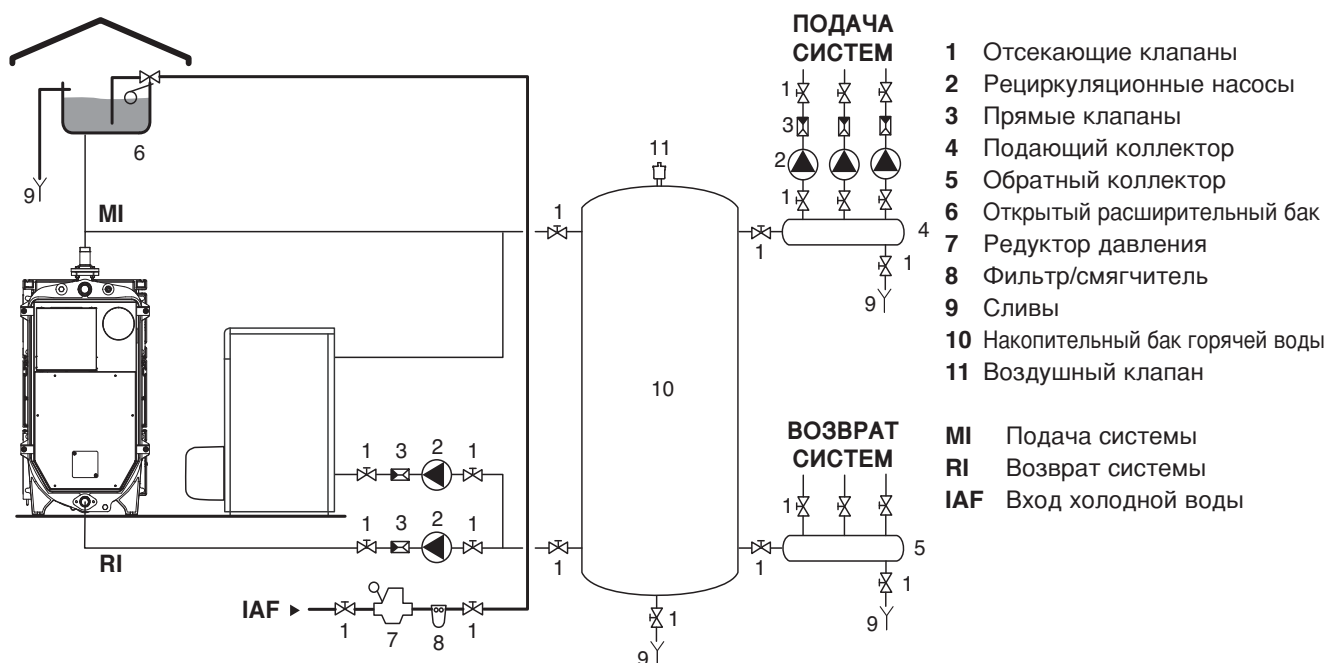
ПОДАЧА СИСТЕМ

1 Отсекающие клапаны
2 Рециркуляционные насосы
3 Прямые клапаны
4 Подающий коллектор
5 Обратный коллектор
6 Открытый расширительный бак
7 Редуктор давления
8 Фильтр/смягчитель
9 Сливы
10 Накопительный бак горячей воды
11 Воздушный клапан

MI Подача системы
RI Возврат системы
IAF Вход холодной воды

ВОЗВРАТ СИСТЕМ

6
9
MI
11
1
1
3
2
1
1
4
1
1
9
10
1 3 2 1
1 3 2 1
1
1
1
5
1
9
RI
IAF
1 7 8 1
1
9